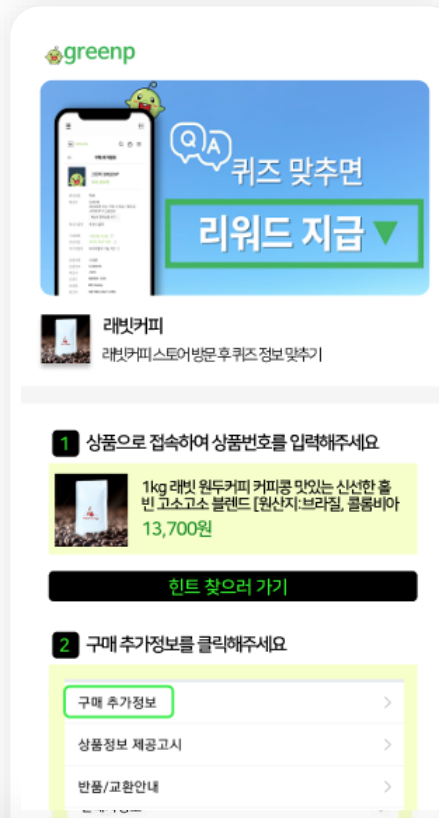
greenp

Q A
퀴즈 맞추면
리워드 지급 ▼

래빗커피
래빗커피 스토어 방문 후 퀴즈 정보 맞추기

1 상품으로 접속하여 상품번호를 입력해주세요

1kg 래빗 원두커피 커피콩 맛있는 신선한 홀빈 고소고소 블렌드 [원산지:브라질, 콜롬비아
13,700원

힌트 찾으러 가기

2 구매 추가정보를 클릭해주세요

구매 추가정보 >
상품정보 제공고시 >
반품/교환안내 >
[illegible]